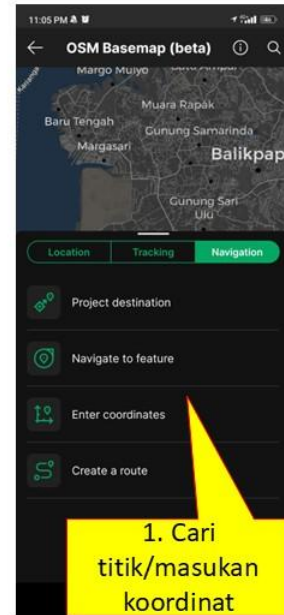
11:05 PM

OSM Basemap (beta)

Margo Mulyo

Muara Rapak

Baru Tengah

Gunung Samarinda

Margasari

Balikpap

Gunung Sari Ulu

Location | Tracking | Navigation

Project destination

Navigate to feature

Enter coordinates

Create a route

1. Cari titik/masukan koordinat